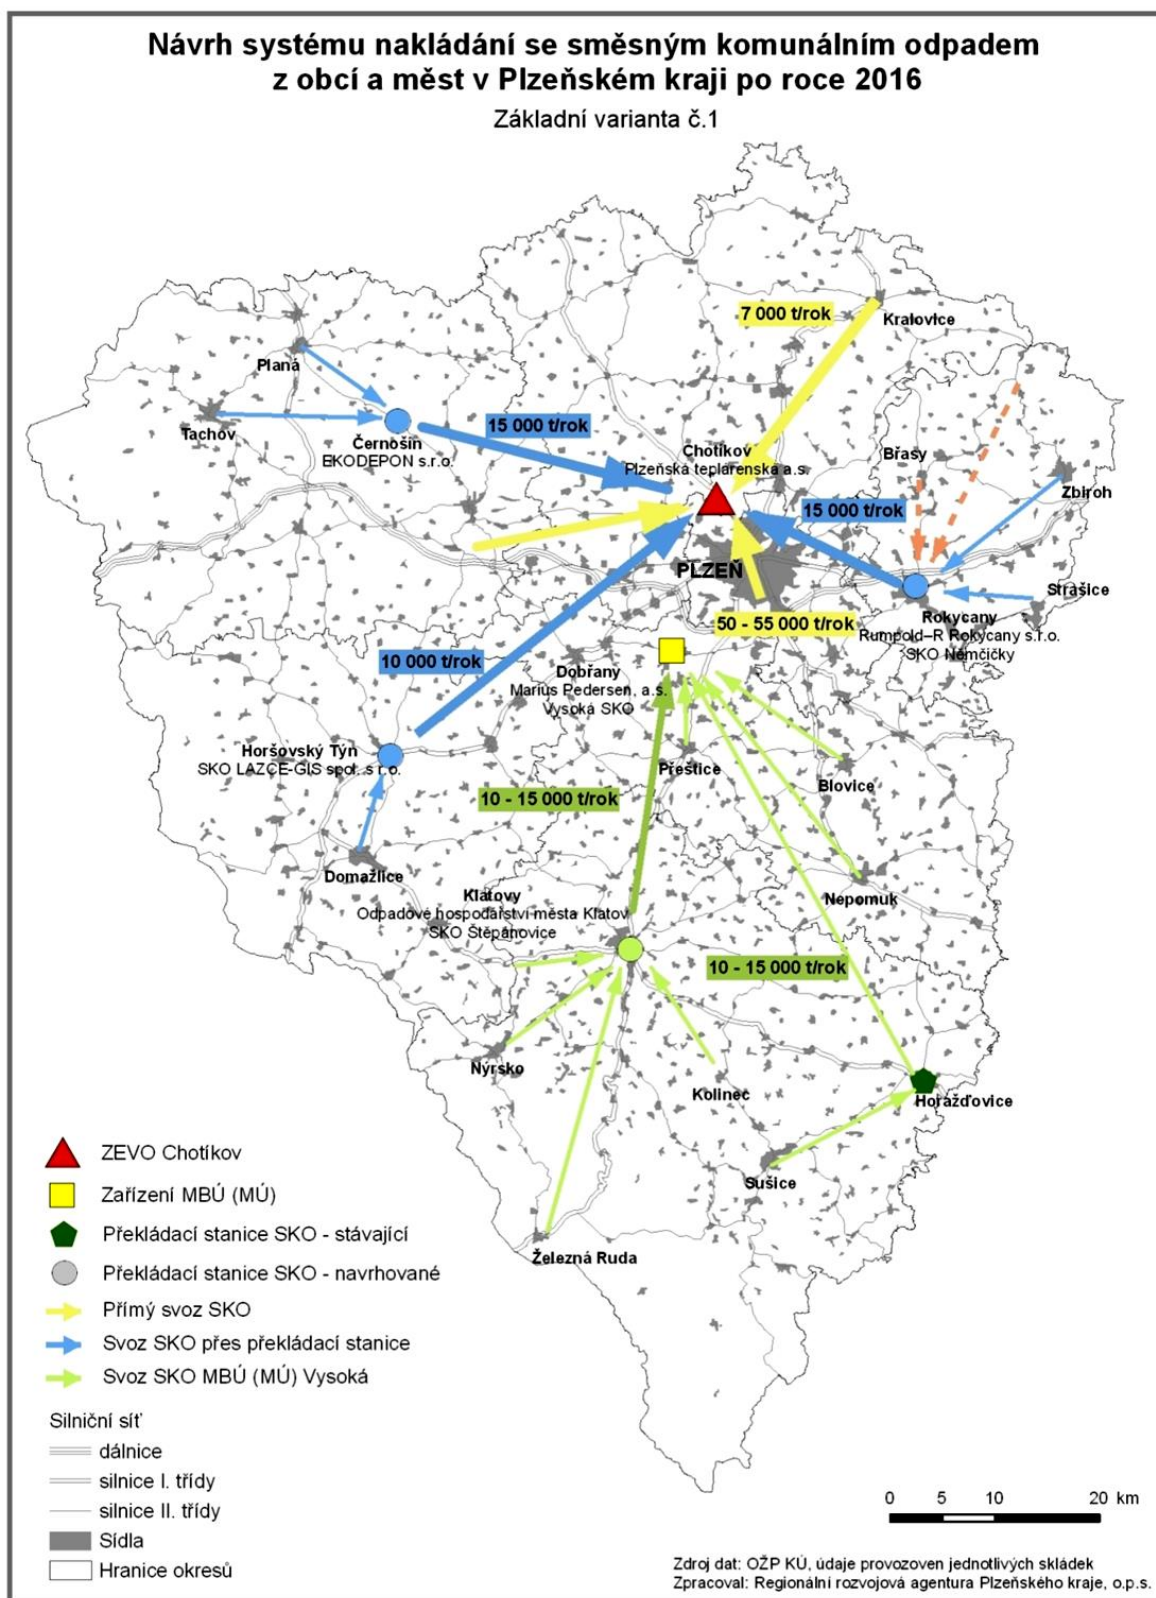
Návrh systému nakládání se směsným komunálním odpadem z obcí a měst v Plzeňském kraji po roce 2016

Základní varianta č.1

7 000 t/rok
Kralovice
Planá
15 000 t/rok
Tachov
Černošín
EKODEPON s.r.o.
Chotíkov
Plzeňská teplárenská a.s.
Břasy
Zbiroh
15 000 t/rok
PLZEŇ
Strašice
Rokycany
Rumpold–R Rokycany s.r.o.
SKO Němčičky
50 - 55 000 t/rok
10 000 t/rok
Dobřany
Marius Pedersen, a.s.
Vysoká SKO
Horšovský Týn
SKO LAZCE-GIS spol. s r.o.
Přeštice
Blovice
10 - 15 000 t/rok
Domažlice
Klatovy
Odpadové hospodářství města Klatov
SKO Štěpánovice
Nepomuk
10 - 15 000 t/rok
Nýrsko
Kolinec
Horažďovice
Sušice
Železná Ruda

ZEVO Chotíkov
Zařízení MBÚ (MÚ)
Překládací stanice SKO - stávající
Překládací stanice SKO - navrhované
Přímý svoz SKO
Svoz SKO přes překládací stanice
Svoz SKO MBÚ (MÚ) Vysoká

Silniční síť
dálnice
silnice I. třídy
silnice II. třídy
Sídla
Hranice okresů

0 5 10 20 km

Zdroj dat: OŽP KÚ, údaje provozoven jednotlivých skládek
Zpracoval: Regionální rozvojová agentura Plzeňského kraje, o.p.s.